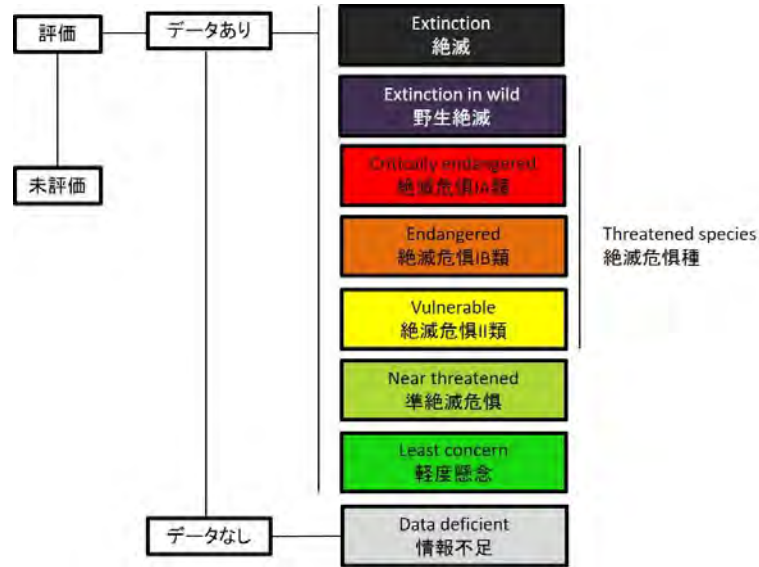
評価

データあり

未評価

データなし

Extinction
絶滅

Extinction in wild
野生絶滅

Critically endangered
絶滅危惧IA類

Endangered
絶滅危惧IB類

Vulnerable
絶滅危惧II類

Near threatened
準絶滅危惧

Least concern
軽度懸念

Data deficient
情報不足

Threatened species
絶滅危惧種